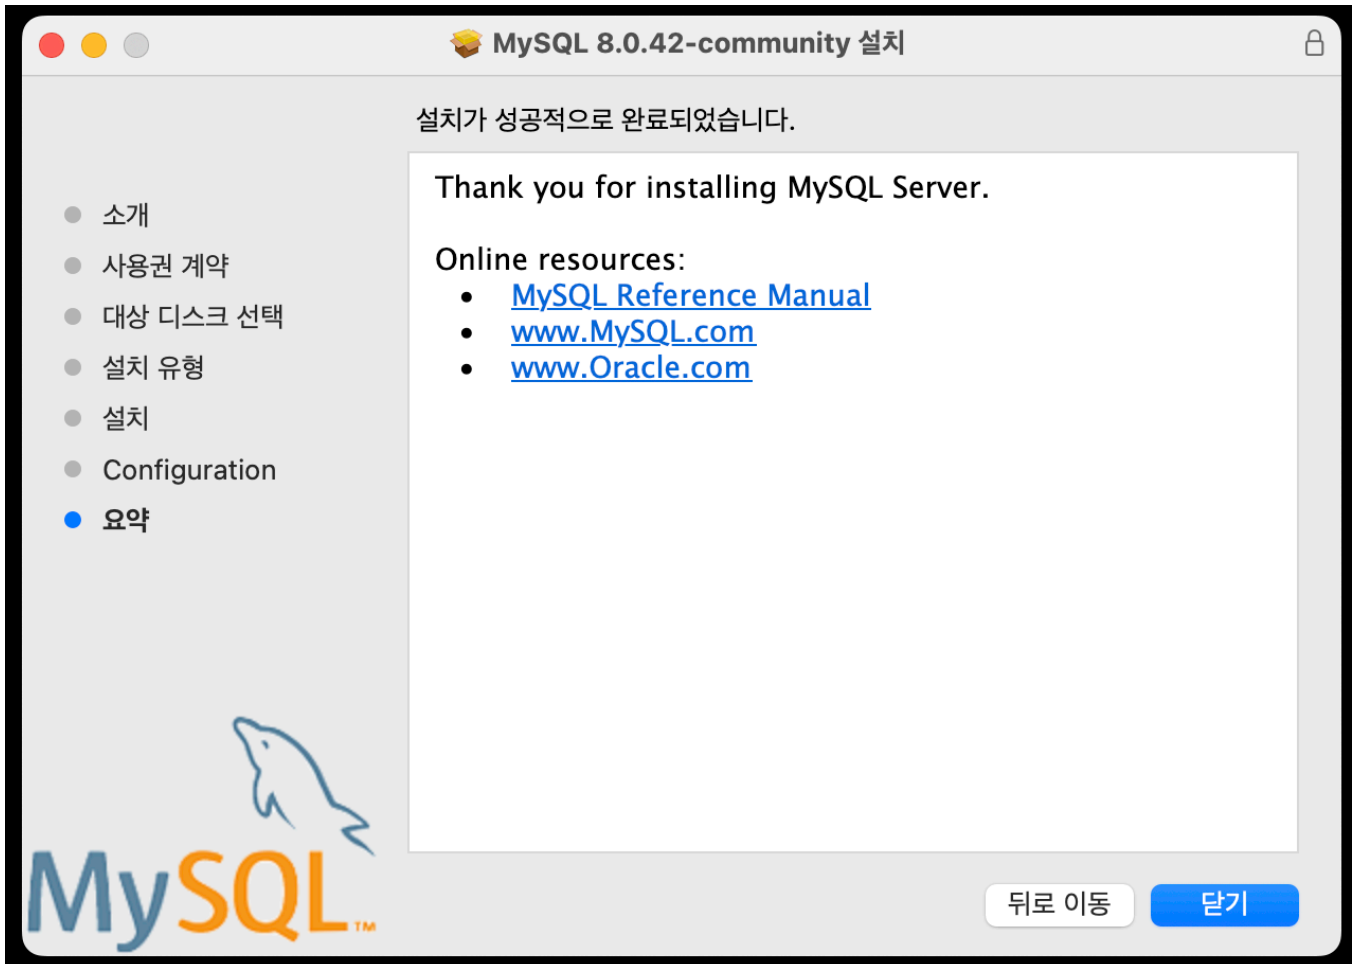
MySQL 8.0.42-community 설치

설치가 성공적으로 완료되었습니다.

- 소개
- 사용권 계약
- 대상 디스크 선택
- 설치 유형
- 설치
- Configuration
- 요약

Thank you for installing MySQL Server.

Online resources:

- MySQL Reference Manual
- www.MySQL.com
- www.Oracle.com

MySQL™

뒤로 이동

닫기